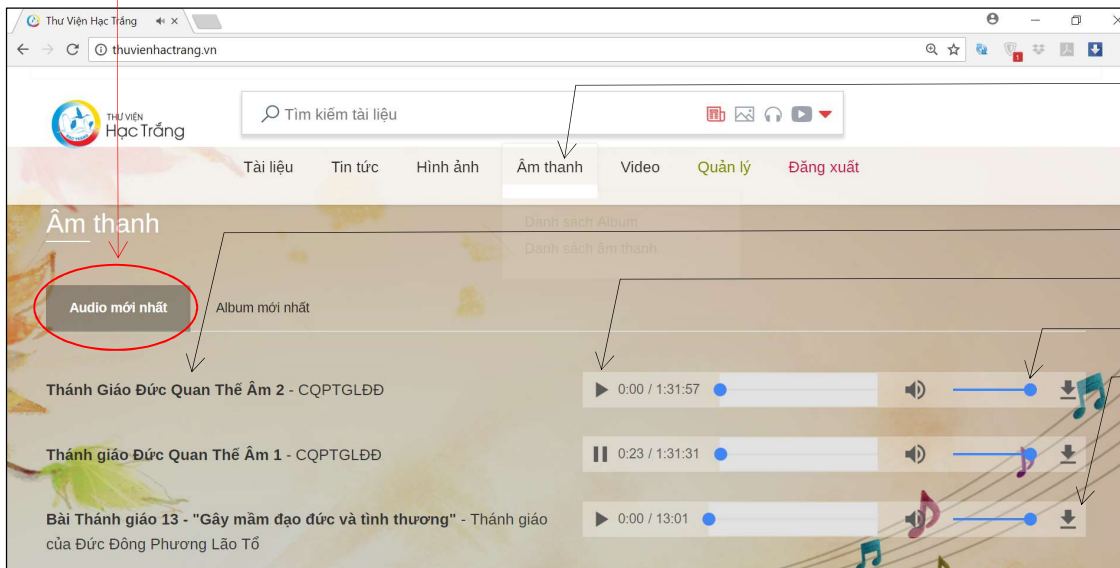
Thư Viện Hạc Trắng

thuvienhactrang.vn

THƯ VIỆN
Hạc Trắng

Tìm kiếm tài liệu

Tài liệu Tin tức Hình ảnh Âm thanh Video Quản lý Đăng xuất

Âm thanh

Danh sách Album
Danh sách âm thanh

Audio mới nhất

Album mới nhất

Thánh Giáo Đức Quan Thế Âm 2 - CQPTGLĐĐ

0:00 / 1:31:57

Thánh giáo Đức Quan Thế Âm 1 - CQPTGLĐĐ

0:23 / 1:31:31

Bài Thánh giáo 13 - "Gây mầm đạo đức và tình thương" - Thánh giáo của Đức Đông Phương Lão Tổ

0:00 / 13:01